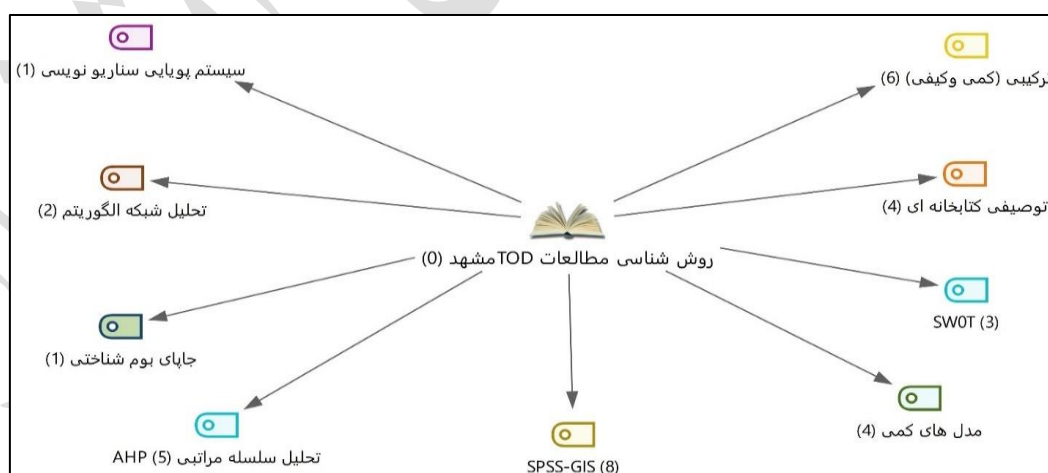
سیستم پویایی سناریو نویسی (1)

ترکیبی (کمی وکیفی) (6)

تحلیل شبکه الگوریتم (2)

توصیفی کتابخانه ای (4)

روش شناسی مطالعات TODمشهد (0)

SW0T (3)

جاپای بوم شناختی (1)

مدل های کمی (4)

تحلیل سلسله مراتبی (5) AHP

SPSS-GIS (8)